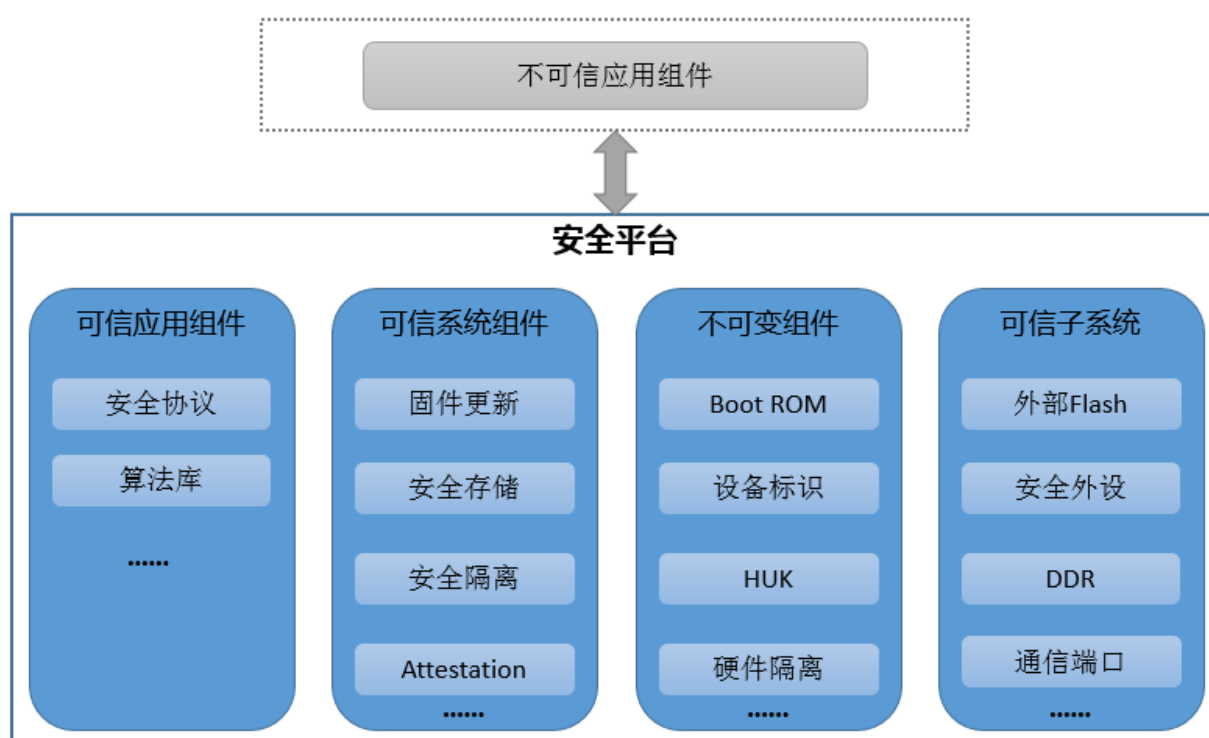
不可信应用组件

安全平台

可信应用组件

安全协议

算法库

……

可信系统组件

固件更新

安全存储

安全隔离

Attestation

……

不可变组件

Boot ROM

设备标识

HUK

硬件隔离

……

可信子系统

外部Flash

安全外设

DDR

通信端口

……